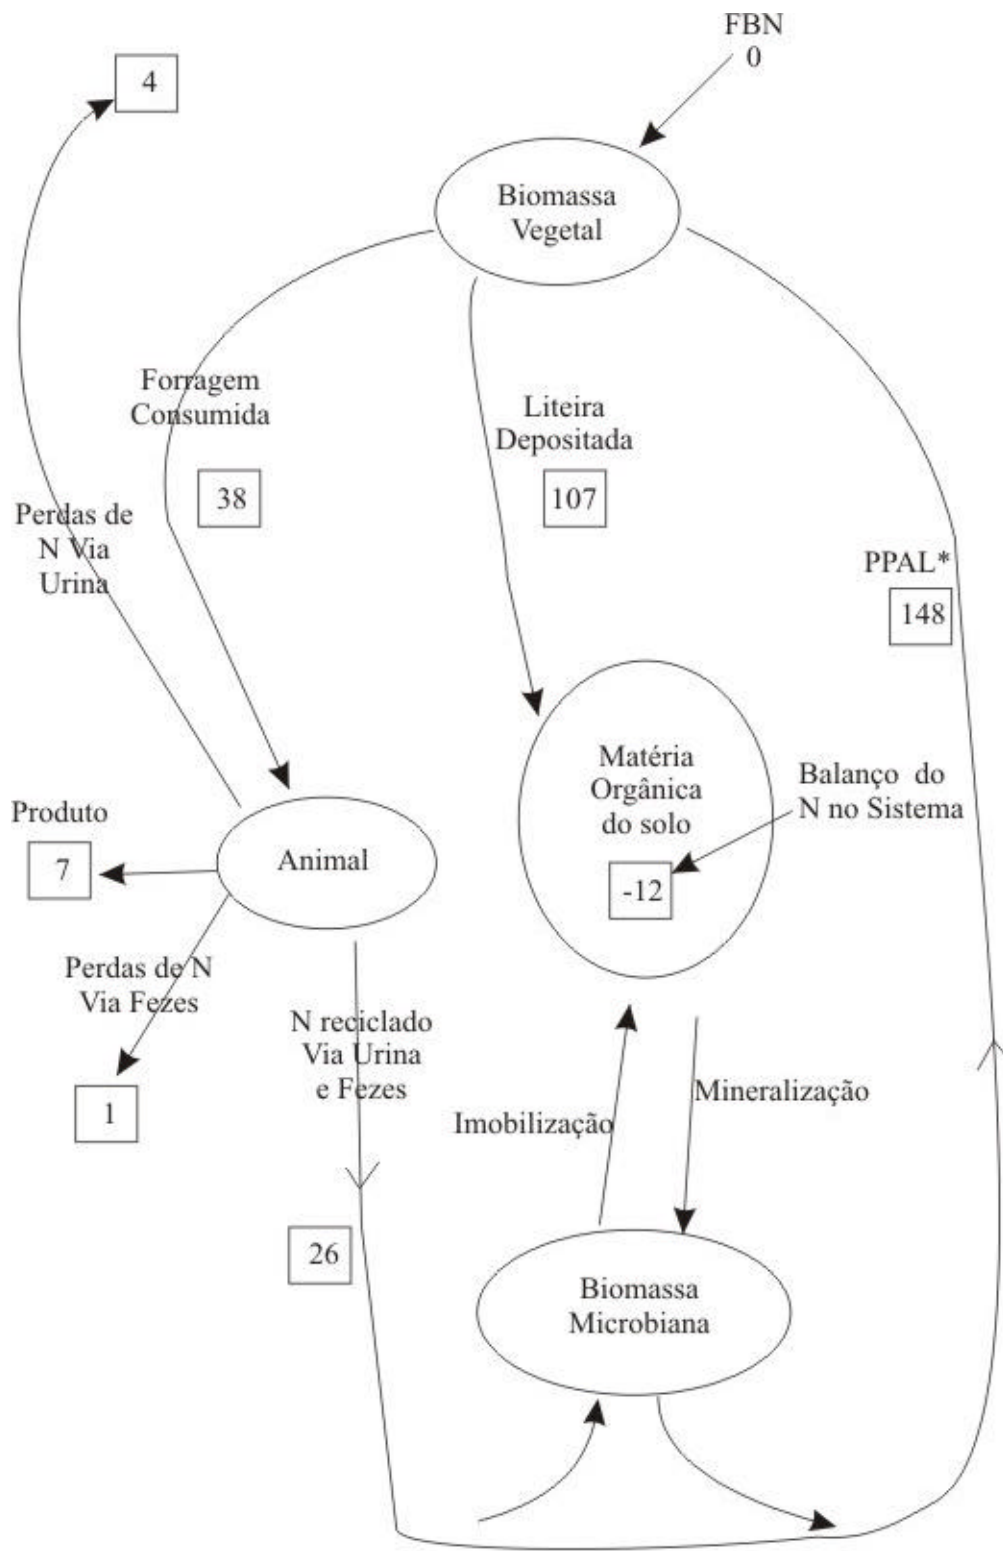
FBN
0

4

Biomassa
Vegetal

Forragem
Consumida

38

Liteira
Depositada

107

Perdas de
N Via
Urina

PPAL*

148

Matéria
Orgânica
do solo

-12

Balanço do
N no Sistema

Produto

7

Animal

Perdas de N
Via Fezes

1

N reciclado
Via Urina
e Fezes

26

Imobilização

Mineralização

Biomassa
Microbiana